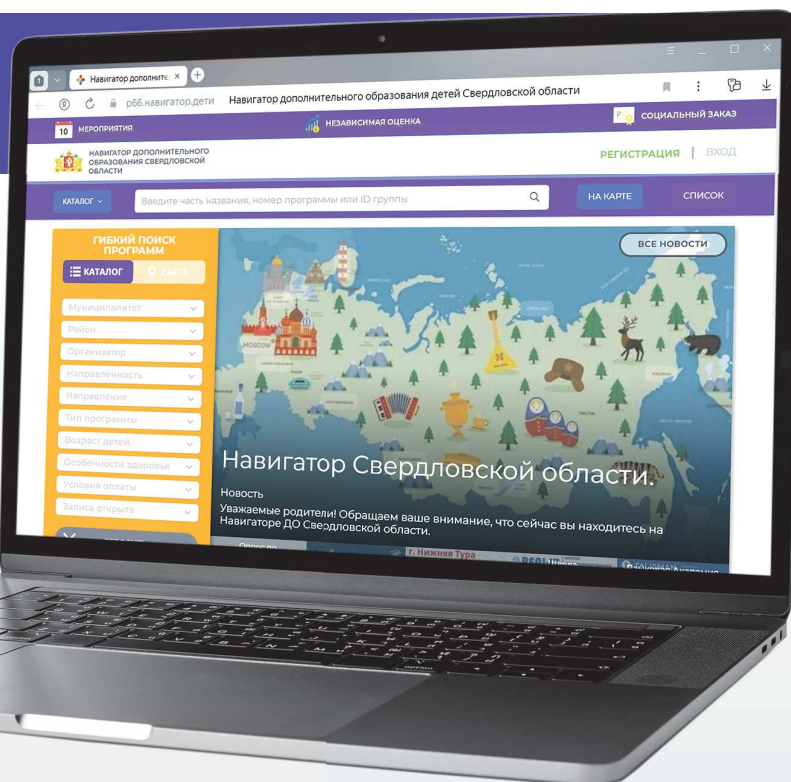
Навигатор дополните ×

р66.навигатор.дети Навигатор дополнительного образования детей Свердловской области

10 МЕРОПРИЯТИЯ

НЕЗАВИСИМАЯ ОЦЕНКА

СОЦИАЛЬНЫЙ ЗАКАЗ

НАВИГАТОР ДОПОЛНИТЕЛЬНОГО ОБРАЗОВАНИЯ СВЕРДЛОВСКОЙ ОБЛАСТИ

РЕГИСТРАЦИЯ | ВХОД

КАТАЛОГ

Введите часть названия, номер программы или ID группы

НА КАРТЕ

СПИСОК

ГИБКИЙ ПОИСК ПРОГРАММ

КАТАЛОГ

КАРТА

Муниципалитет

Район

Организатор

Направленность

Направление

Тип программы

Возраст детей

Особенности здоровья

Условия оплаты

Запись открыта

ВСЕ НОВОСТИ

МОСКВА

Навигатор Свердловской области.

Новость

Уважаемые родители! Обращаем ваше внимание, что сейчас вы находитесь на Навигаторе ДО Свердловской области.

г. Нижняя Тура

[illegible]